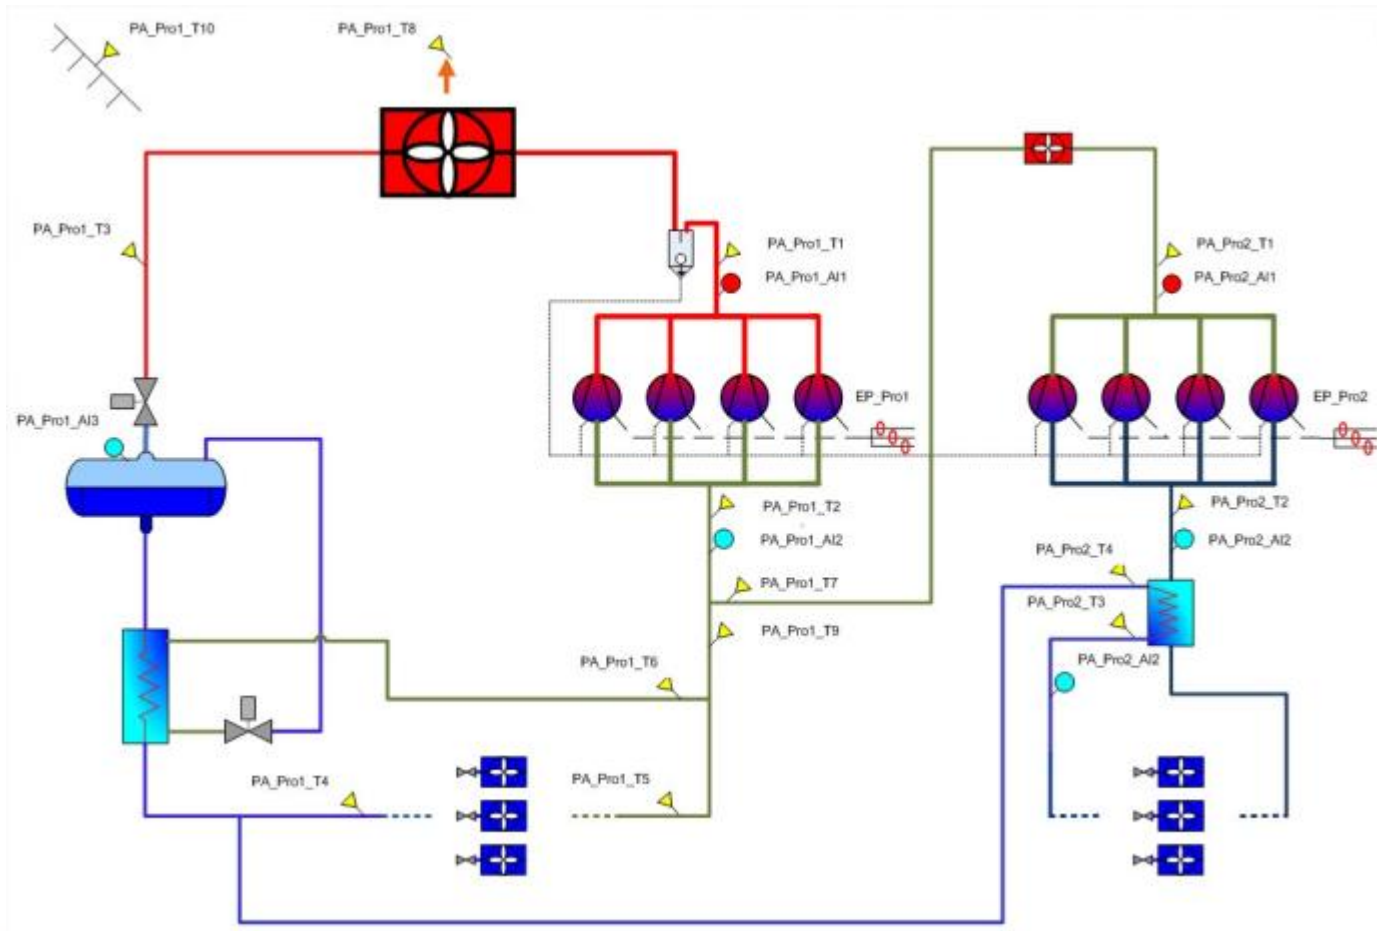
PA_Pro1_T10

PA_Pro1_T8

PA_Pro1_T3

PA_Pro1_T1

PA_Pro1_AI1

PA_Pro2_T1

PA_Pro2_AI1

PA_Pro1_AI3

EP_Pro1

EP_Pro2

PA_Pro1_T2

PA_Pro1_AI2

PA_Pro2_T2

PA_Pro2_AI2

PA_Pro2_T4

PA_Pro1_T7

PA_Pro2_T3

PA_Pro1_T9

PA_Pro1_T6

PA_Pro2_AI2

PA_Pro1_T4

PA_Pro1_T5